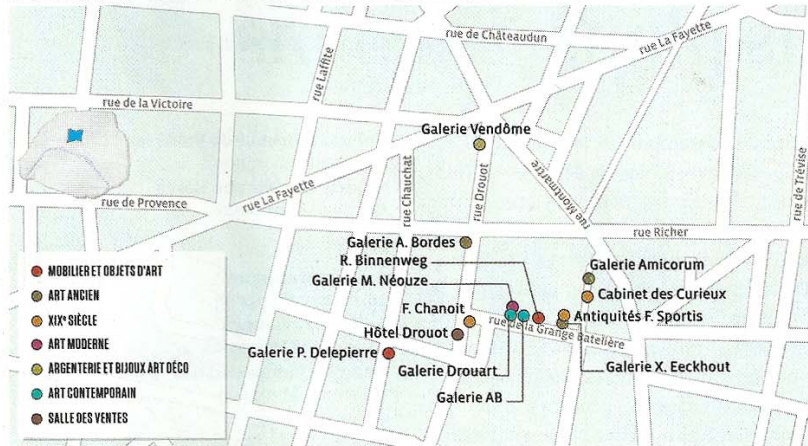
rue de Châteaudun
rue La Fayette
rue Laffite
rue de la Victoire
Galerie Vendôme
rue Montmartre
rue de Trévise
rue de Provence
rue La Fayette
rue Chauchat
rue Drouot
rue Richer
Galerie A. Bordes
R. Binnenweg
Galerie Amicorum
Galerie M. Néouze
Cabinet des Curieux
F. Chanoit
Antiquités F. Sportis
Hôtel Drouot
rue de la Grange Batelière
Galerie P. Delepierre
Galerie X. Eeckhout
Galerie Drouart
Galerie AB

MOBILIER ET OBJETS D'ART
ART ANCIEN
XIX$^e$ SIÈCLE
ART MODERNE
ARGENTERIE ET BIJOUX ART DÉCO
ART CONTEMPORAIN
SALLE DES VENTES